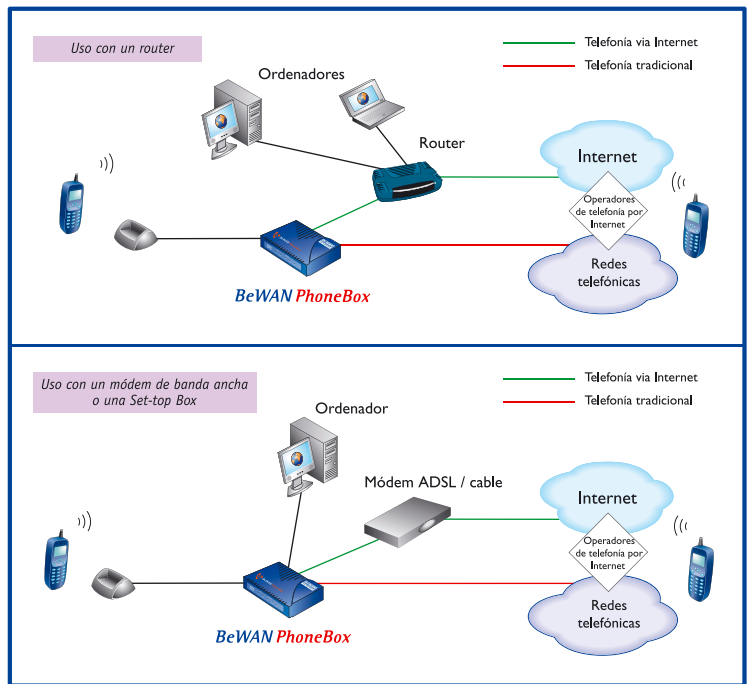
Uso con un router

Telefonía via Internet

Telefonía tradicional

Ordenadores

Router

Internet

Operadores de telefonía por Internet

Redes telefónicas

BeWAN PhoneBox

Uso con un módem de banda ancha o una Set-top Box

Telefonía via Internet

Telefonía tradicional

Ordenador

Módem ADSL / cable

Internet

Operadores de telefonía por Internet

Redes telefónicas

BeWAN PhoneBox